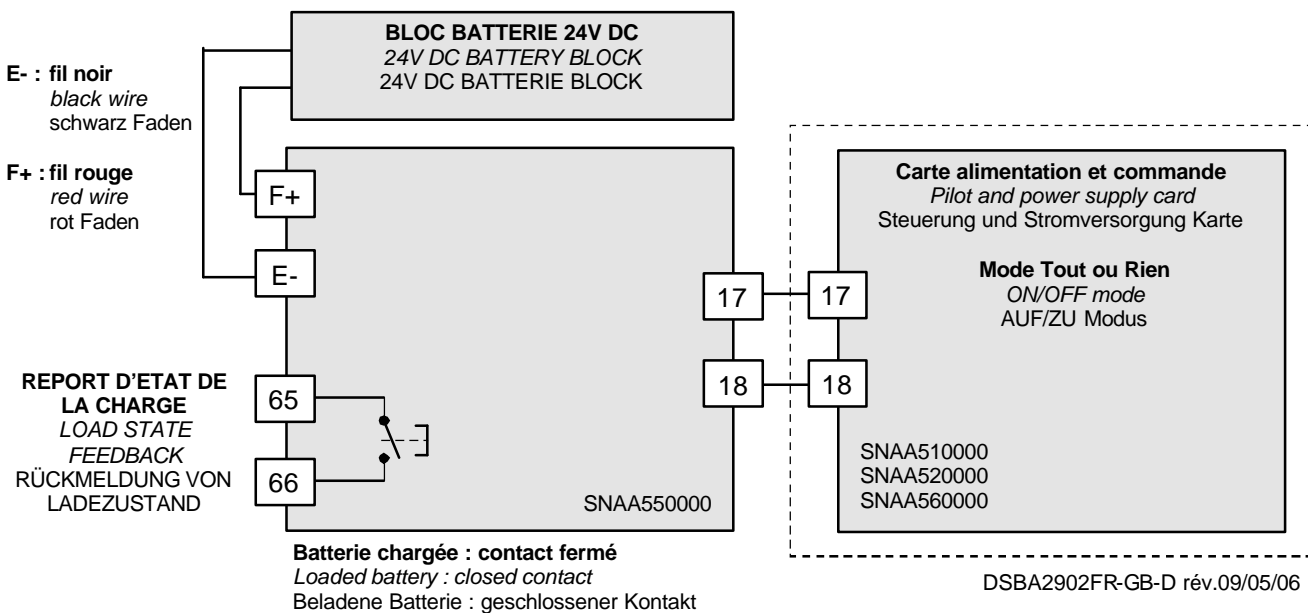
BLOC BATTERIE 24V DC
24V DC BATTERY BLOCK
24V DC BATTERIE BLOCK

E- : fil noir
black wire
schwarz Faden

F+ : fil rouge
red wire
rot Faden

F+

E-

17

18

65

66

SNAA550000

REPORT D'ETAT DE LA CHARGE
LOAD STATE FEEDBACK
RÜCKMELDUNG VON LADEZUSTAND

Carte alimentation et commande
Pilot and power supply card
Steuerung und Stromversorgung Karte

Mode Tout ou Rien
ON/OFF mode
AUF/ZU Modus

17

18

SNAA510000
SNAA520000
SNAA560000

Batterie chargée : contact fermé
Loaded battery : closed contact
Beladene Batterie : geschlossener Kontakt

DSBA2902FR-GB-D rév.09/05/06